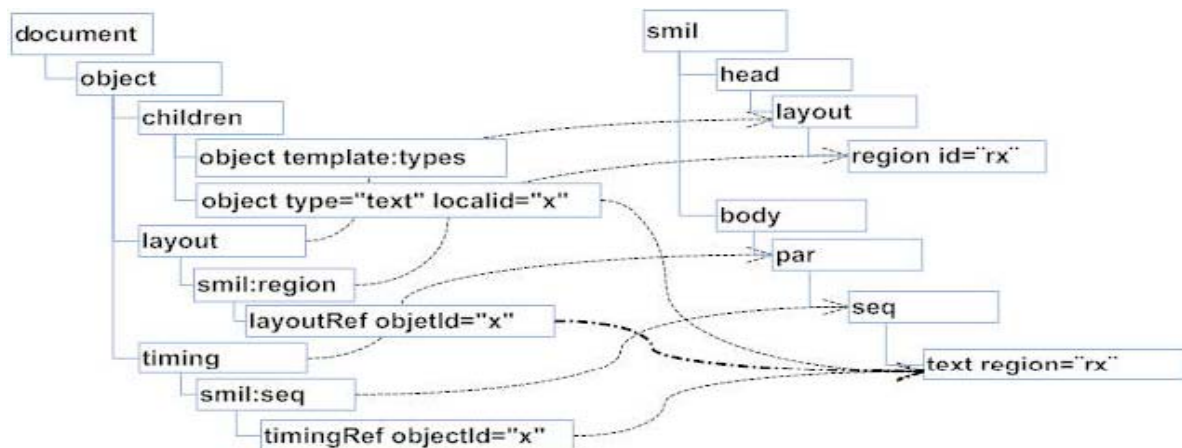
document
object
children
object template:types
object type="text" localid="x"
layout
smil:region
layoutRef objetId="x"
timing
smil:seq
timingRef objectId="x"

smil
head
layout
region id=¨rx¨
body
par
seq
text region=¨rx¨